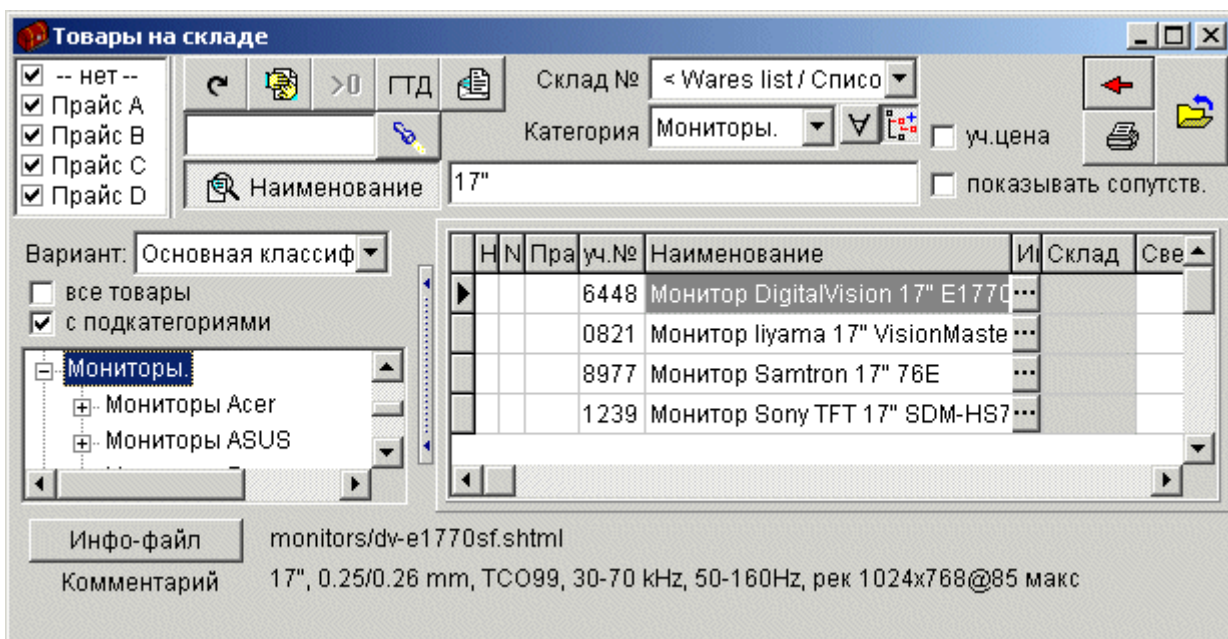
Товары на складе

-- нет --
Прайс A
Прайс B
Прайс C
Прайс D

>0 ГТД

Склад № < Wares list / Списо

Категория Мониторы.

уч.цена

Наименование 17"

показывать сопутств.

Вариант: Основная классиф

все товары
с подкатегориями

Мониторы.
Мониторы Acer
Мониторы ASUS

| Н | N | Пра | уч.№ | Наименование | И | Склад | Све |
|---|---|---|---|---|---|---|---|
| | | | 6448 | Монитор DigitalVision 17" E1770 | ... | | |
| | | | 0821 | Монитор Iiyama 17" VisionMaste | ... | | |
| | | | 8977 | Монитор Samtron 17" 76E | ... | | |
| | | | 1239 | Монитор Sony TFT 17" SDM-HS7 | ... | | |

Инфо-файл monitors/dv-e1770sf.shtml

Комментарий 17", 0.25/0.26 mm, TCO99, 30-70 kHz, 50-160Hz, рек 1024x768@85 макс